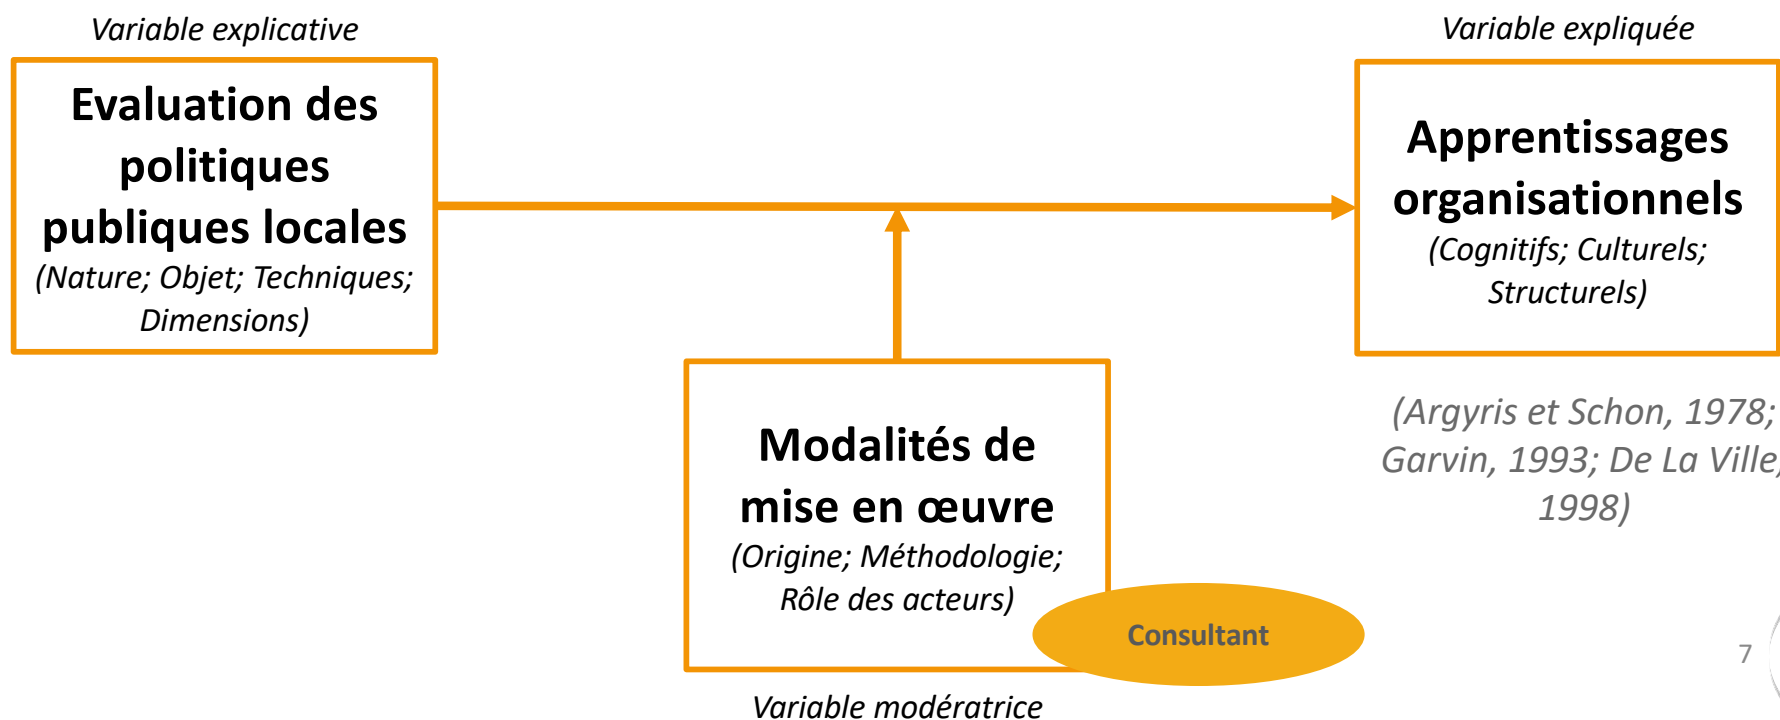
Variable explicative

Evaluation des politiques publiques locales
(Nature; Objet; Techniques; Dimensions)

Variable expliquée

Apprentissages organisationnels
(Cognitifs; Culturels; Structurels)

(Argyris et Schon, 1978; Garvin, 1993; De La Ville, 1998)

Modalités de mise en œuvre
(Origine; Méthodologie; Rôle des acteurs)

Consultant

Variable modératrice

7